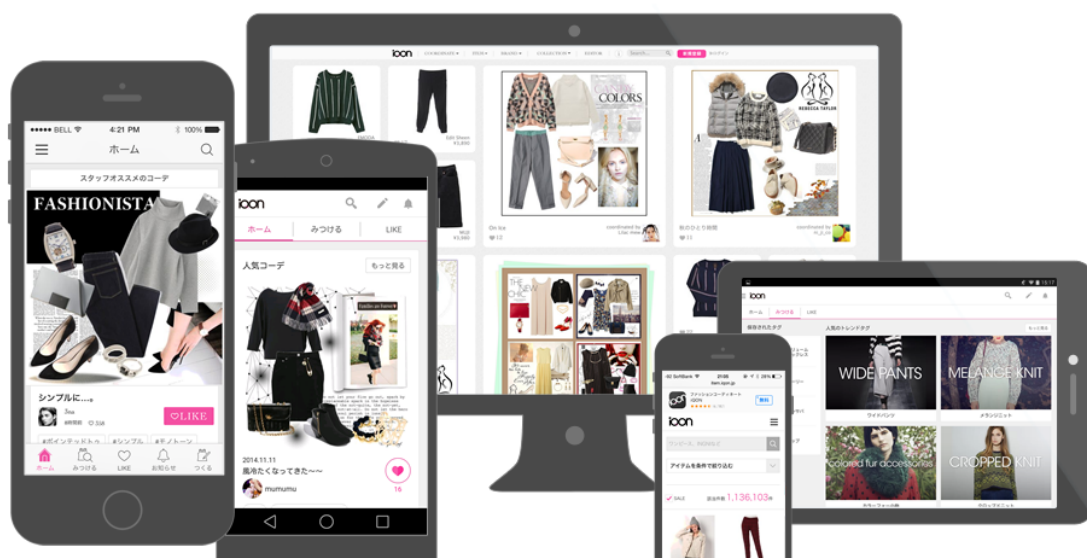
iqon COORDINATE ITEM BRAND COLLECTION EDITOR

COLORS

REBECCA TAYLOR

●●●●● BELL 4:21 PM 100%

ホーム

スタッフオススメのコーデ

FASHIONISTA

シンプルに…。

♡LIKE

#ポイントテッドトゥ #シンプル #モノトーン

ホーム みつける LIKE お知らせ つくる

iqon

ホーム みつける LIKE

人気コーデ

もっと見る

2014.11.11

風冷たくなってきた〜〜

mumumu

16

iqon

ファッションコーディネート iQON

iqon

アイテムを条件で絞り込む

SALE

1,136,103

iqon

ホーム みつける LIKE

人気のトレンドタグ

WIDE PANTS

ワイドパンツ

MELANGE KNIT

メランジニット

Colored fur accessories

CROPPED KNIT